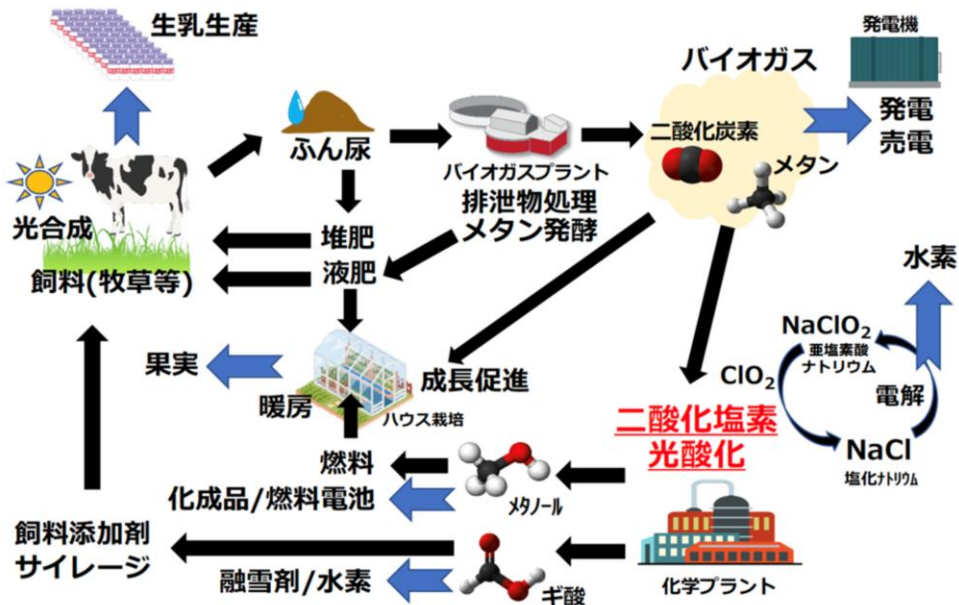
生乳生産

発電機

バイオガス

発電
売電

ふん尿

バイオガスプラント

二酸化炭素

メタン

排泄物処理
メタン発酵

光合成

堆肥
液肥

飼料(牧草等)

水素

$NaClO_2$
亜塩素酸ナトリウム

電解

$ClO_2$

果実

成長促進

暖房

ハウス栽培

二酸化塩素
光酸化

NaCl
塩化ナトリウム

燃料

化成品/燃料電池

メタノール

飼料添加剤
サイレージ

化学プラント

融雪剤/水素

ギ酸